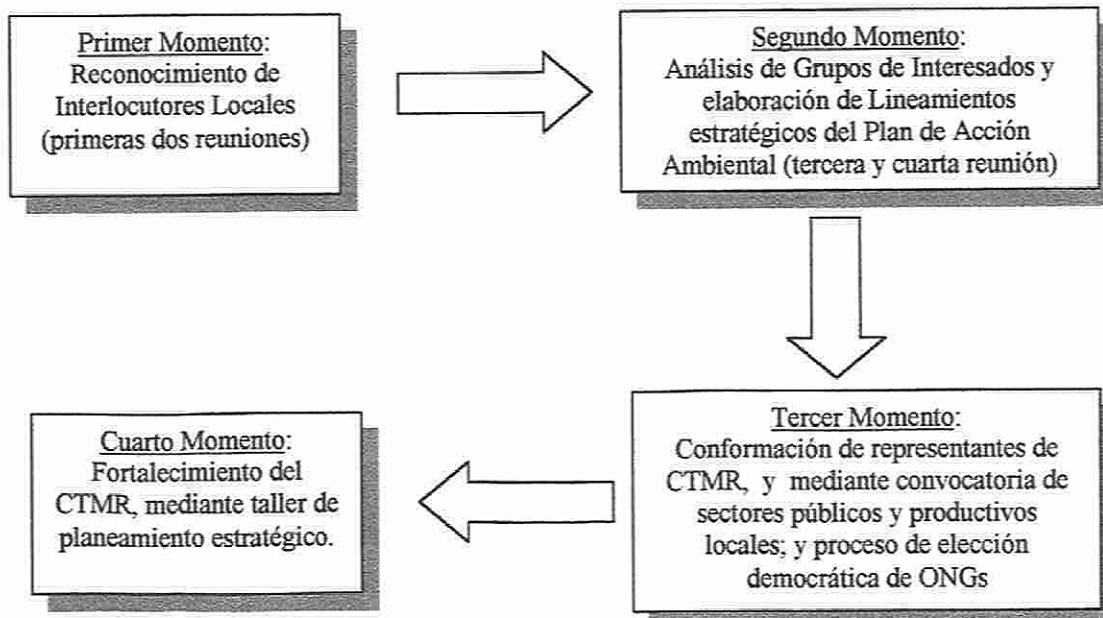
Primer Momento:
Reconocimiento de Interlocutores Locales (primeras dos reuniones)

Segundo Momento:
Análisis de Grupos de Interesados y elaboración de Lineamientos estratégicos del Plan de Acción Ambiental (tercera y cuarta reunión)

Tercer Momento:
Conformación de representantes de CTMR, y mediante convocatoria de sectores públicos y productivos locales; y proceso de elección democrática de ONGs

Cuarto Momento:
Fortalecimiento del CTMR, mediante taller de planeamiento estratégico.